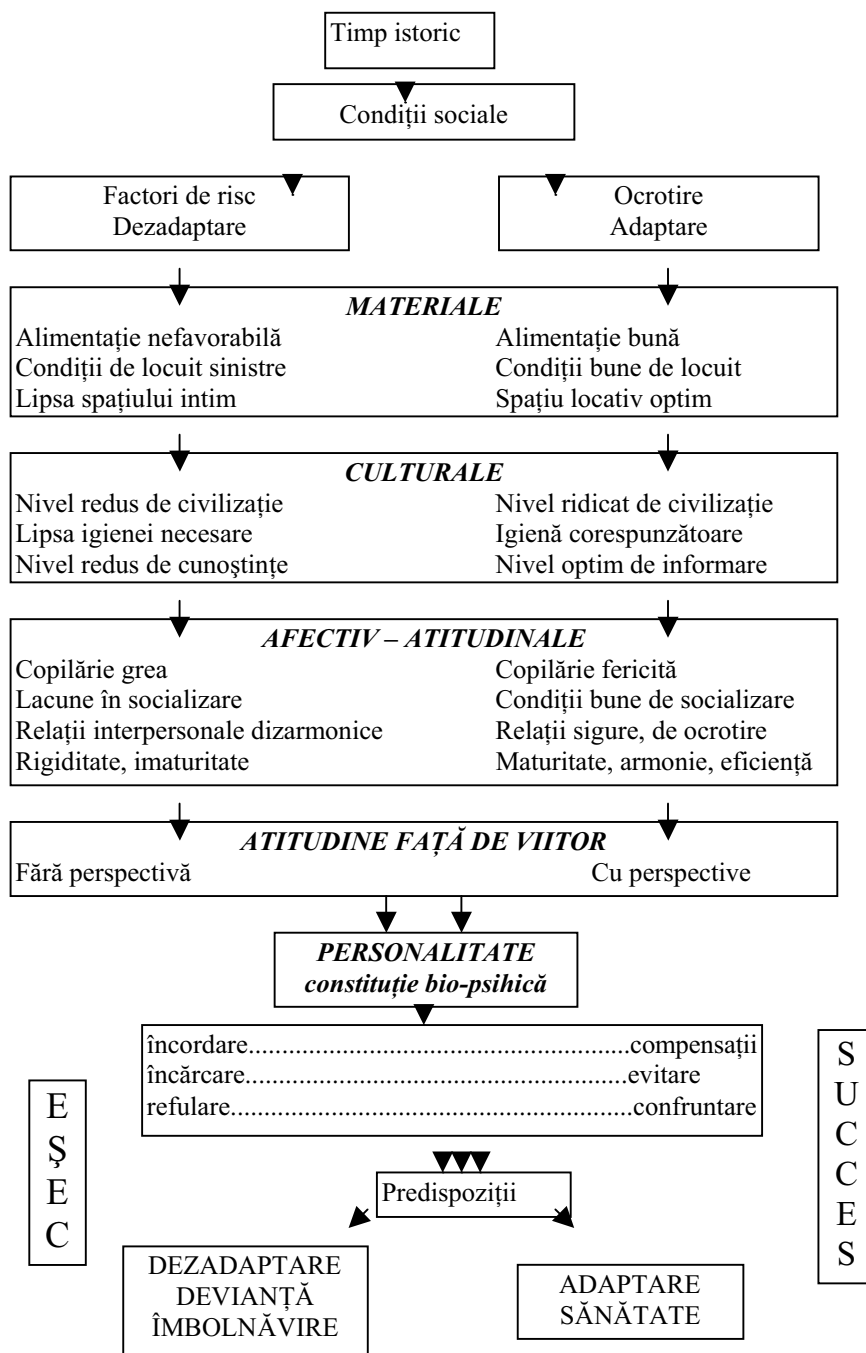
Timp istoric

Condiții sociale

Factori de risc
Dezadaptare

Ocrotire
Adaptare

*MATERIALE*

Alimentație nefavorabilă
Condiții de locuit sinistre
Lipsa spațiului intim

Alimentație bună
Condiții bune de locuit
Spațiu locativ optim

*CULTURALE*

Nivel redus de civilizație
Lipsa igienei necesare
Nivel redus de cunoștințe

Nivel ridicat de civilizație
Igienă corespunzătoare
Nivel optim de informare

*AFECTIV – ATITUDINALE*

Copilărie grea
Lacune în socializare
Relații interpersonale dizarmonice
Rigiditate, imaturitate

Copilărie fericită
Condiții bune de socializare
Relații sigure, de ocrotire
Maturitate, armonie, eficiență

*ATITUDINE FAȚĂ DE VIITOR*

Fără perspectivă

Cu perspective

*PERSONALITATE*
*constituție bio-psihică*

încordare....................................................compensații
încărcare....................................................evitare
refulare......................................................confruntare

EȘEC

SUCCES

Predispoziții

DEZADAPTARE
DEVIANȚĂ
ÎMBOLNĂVIRE

ADAPTARE
SĂNĂTATE